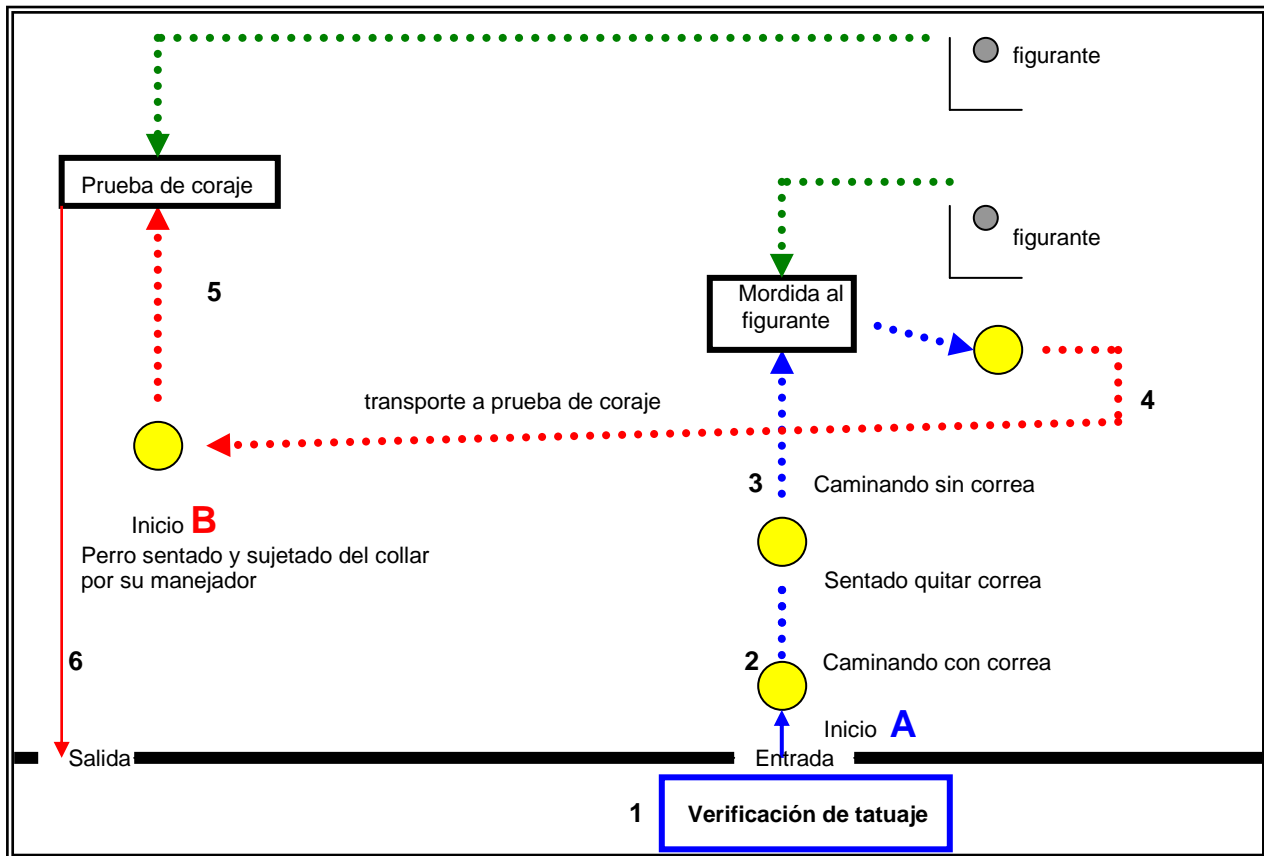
figurante

Prueba de coraje

figurante

5

Mordida al figurante

4

transporte a prueba de coraje

3 Caminando sin correa

Inicio B
Perro sentado y sujetado del collar por su manejador

Sentado quitar correa

6

2 Caminando con correa

Inicio A

Salida

Entrada

1 Verificación de tatuaje